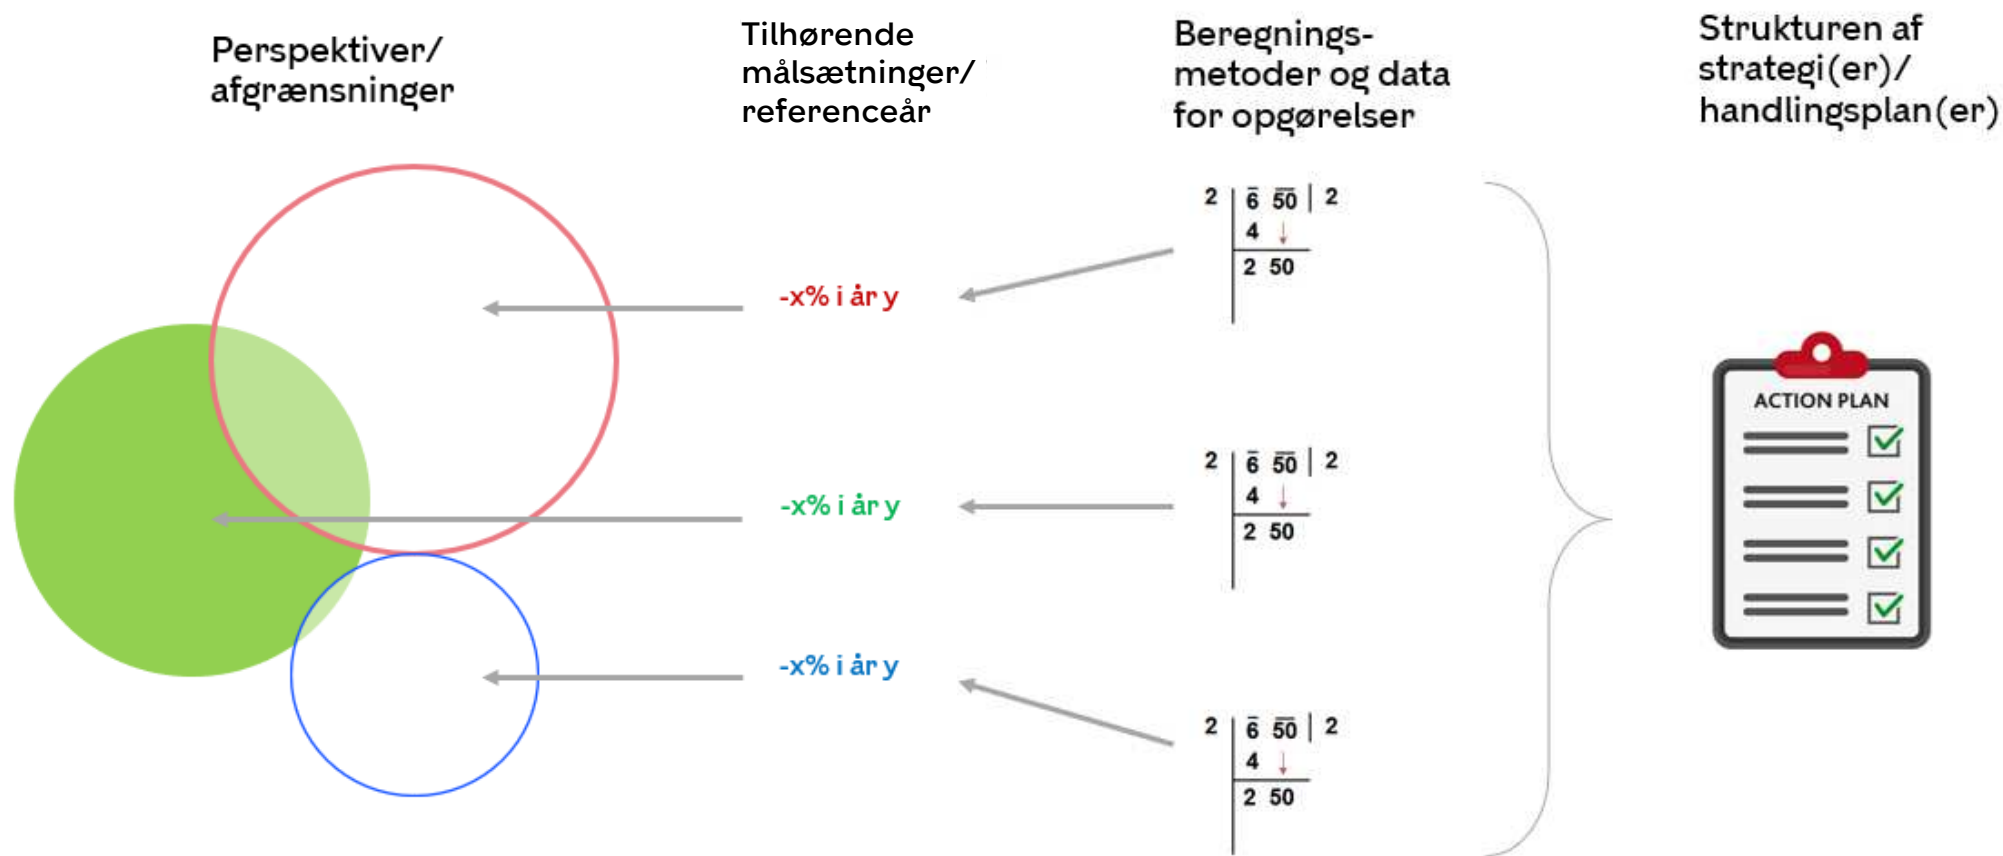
Perspektiver/ afgrænsninger

Tilhørende målsætninger/ referenceår

Beregnings-metoder og data for opgørelser

Strukturen af strategi(er)/ handlingsplan(er)

-x% i år y

-x% i år y

-x% i år y

2 | $\bar{6}$ $\overline{50}$ | 2
4
2 50

2 | $\bar{6}$ $\overline{50}$ | 2
4
2 50

2 | $\bar{6}$ $\overline{50}$ | 2
4
2 50

ACTION PLAN